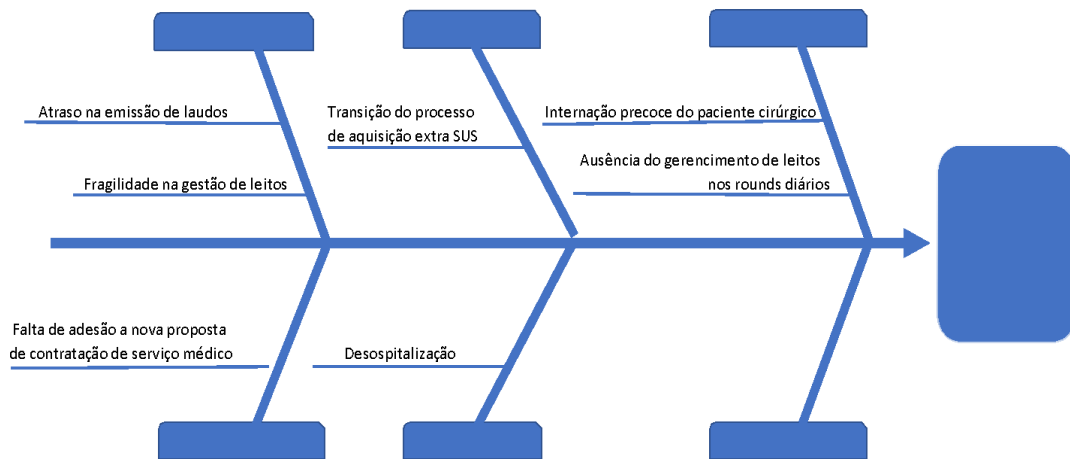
Atraso na emissão de laudos

Fragilidade na gestão de leitos

Transição do processo de aquisição extra SUS

Internação precoce do paciente cirúrgico

Ausência do gerenciamento de leitos nos rounds diários

Falta de adesão a nova proposta de contratação de serviço médico

Desospitalização